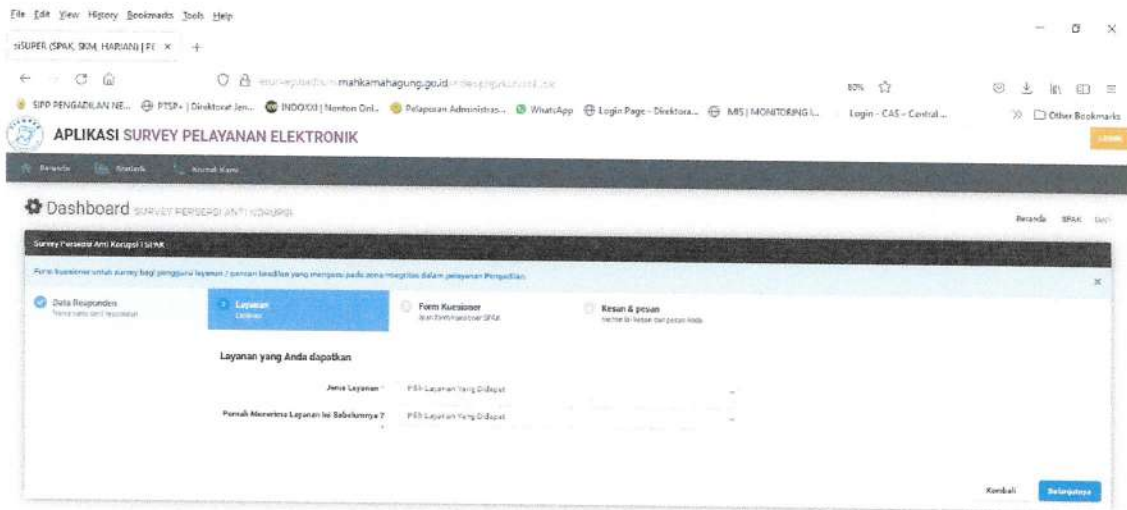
File Edit View History Bookmarks Tools Help

siSUPER (SPAK, SKM, HARIAN) | P( ×  +

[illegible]mahkamahagung.go.id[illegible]

80%

SIPP PENGADILAN NE...  PTSP+ | Direktorat Jen...  INDOXXI | Nonton Onl...  Pelaporan Administras...  WhatsApp  Login Page - Direktora...  MIS | MONITORING I...  Login - CAS - Central ...  Other Bookmarks

APLIKASI SURVEY PELAYANAN ELEKTRONIK

Login

Beranda  Statistik  Kontak Kami

Dashboard SURVEY PERSEPSI ANTI KORUPSI

Beranda  SPAK  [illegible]

Survey Persepsi Anti Korupsi | SPAK

Form kuesioner untuk survey bagi pengguna layanan / pencari keadilan yang menjadi pada zona integritas dalam pelayanan Pengadilan

×

Data Responden
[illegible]

Layanan
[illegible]

Form Kuesioner
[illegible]

Kesan & pesan
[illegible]

Layanan yang Anda dapatkan

Jenis Layanan *  Pilih Layanan Yang Didapat

Pernah Menerima Layanan Ini Sebelumnya ?  Pilih Layanan Yang Didapat

Kembali  Selanjutnya